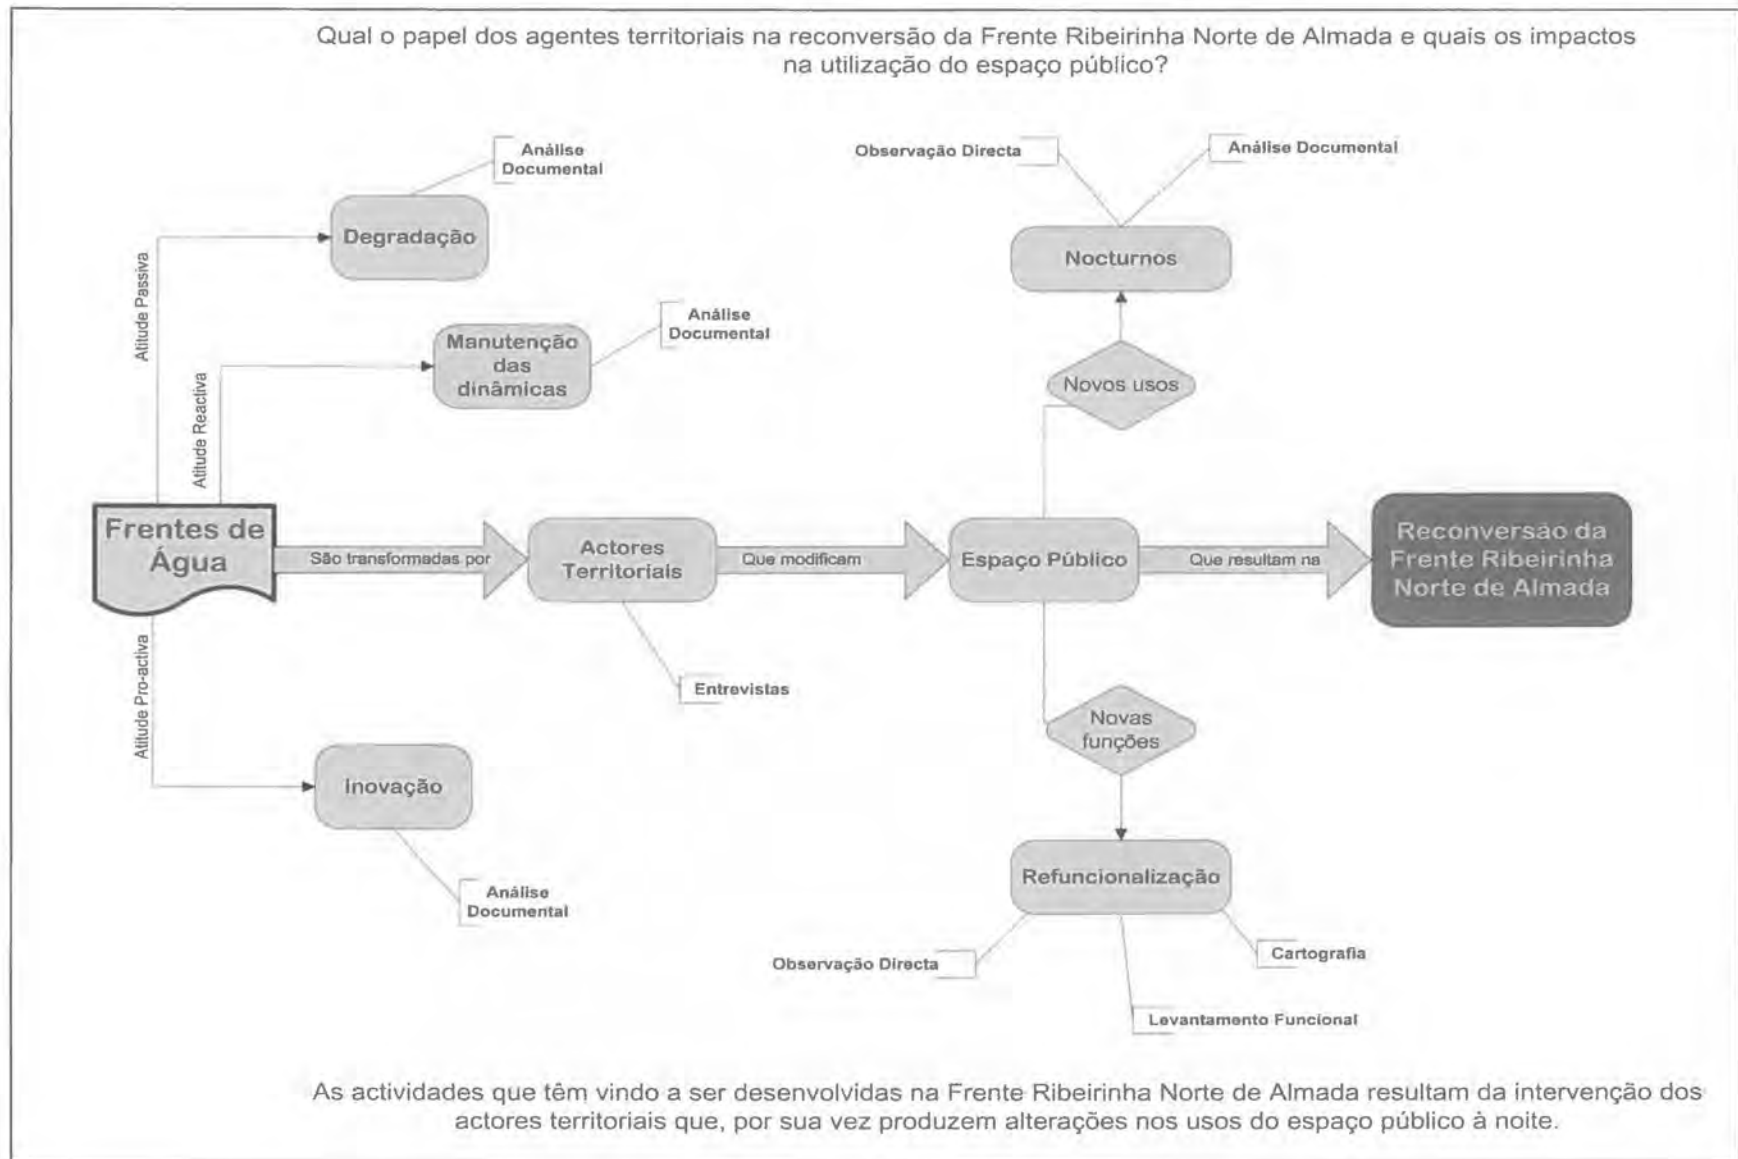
Qual o papel dos agentes territoriais na reconversão da Frente Ribeirinha Norte de Almada e quais os impactos na utilização do espaço público?

Análise Documental

Degradação

Atitude Passiva

Manutenção das dinâmicas

Análise Documental

Atitude Reactiva

Frentes de Água

São transformadas por

Actores Territoriais

Que modificam

Espaço Público

Que resultam na

Reconversão da Frente Ribeirinha Norte de Almada

Entrevistas

Atitude Pro-activa

Inovação

Análise Documental

Observação Directa

Análise Documental

Nocturnos

Novos usos

Novas funções

Refuncionalização

Observação Directa

Cartografia

Levantamento Funcional

As actividades que têm vindo a ser desenvolvidas na Frente Ribeirinha Norte de Almada resultam da intervenção dos actores territoriais que, por sua vez produzem alterações nos usos do espaço público à noite.